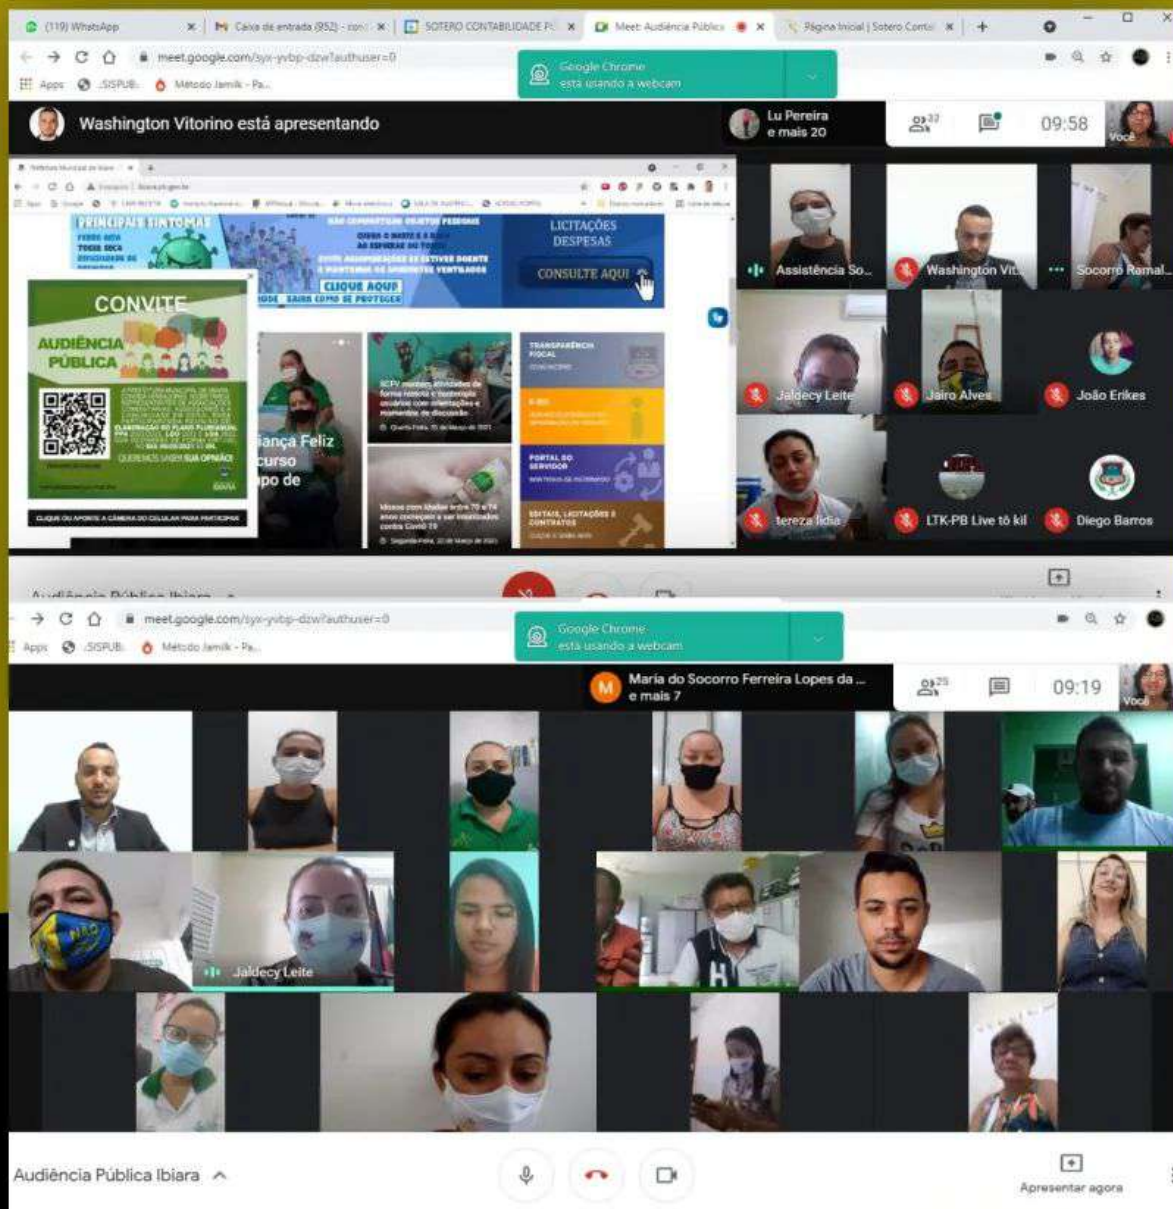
(119) WhatsApp | Caixa de entrada (952) - con | SOTERO CONTABILIDADE | Meet: Audiência Pública | Página Inicial | Sotero Cont

meet.google.com/syx-yvbp-dzw?authuser=0

Apps SISPUB Método Jamik - Pa...

Google Chrome está usando a webcam

Washington Vitorino está apresentando

Lu Pereira e mais 20

22

09:58

Você

PRINCIPAIS SINTOMAS

LICITAÇÕES DESPESAS

CONSULTE AQUI

CLIQUE AQUI

CONVITE

AUDIÊNCIA PÚBLICA

QUEREMOS SABER SUA OPINIÃO

ança Feliz
curso
po de

TRANSPARÊNCIA FISCAL

PORTAL DO SERVIDOR

EDITAIS, LICITAÇÕES E CONTRATOS

Assistência So...

Washington Vit...

Socorro Ramal...

Jaldecy Leite

Jairo Alves

João Erikes

tereza lidia

LTK-PB Live tô kil

Diego Barros

Audiência Pública Ibiara

meet.google.com/syx-yvbp-dzw?authuser=0

Apps SISPUB Método Jamik - Pa...

Google Chrome está usando a webcam

Maria do Socorro Ferreira Lopes da ... e mais 7

25

09:19

Você

Jaldecy Leite

Audiência Pública Ibiara

Apresentar agora